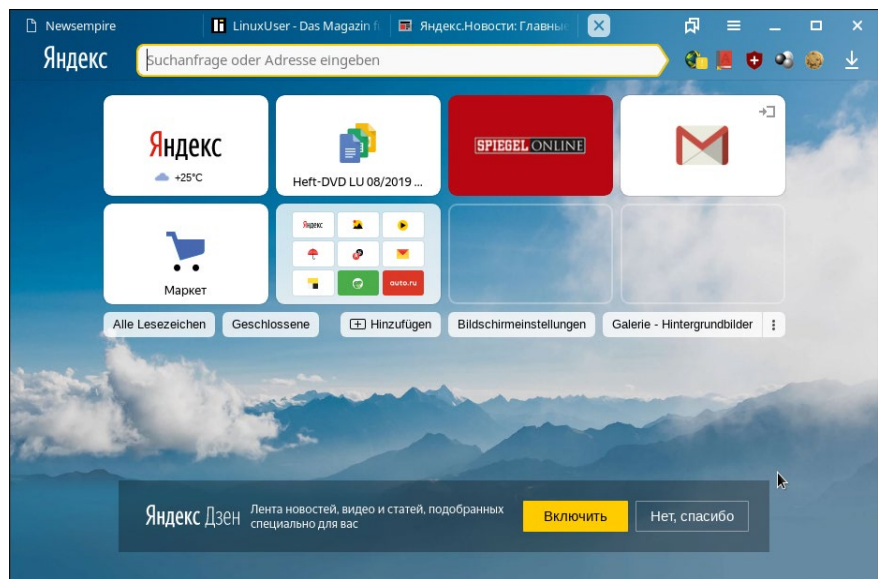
Newsempire
LinuxUser - Das Magazin fi
Яндекс.Новости: Главные

Яндекс
Suchanfrage oder Adresse eingeben

Яндекс
+25°C

Heft-DVD LU 08/2019 ...

SPIEGEL ONLINE

Маркет

Яндекс
auto.ru

Alle Lesezeichen
Geschlossene
Hinzufügen
Bildschirmeinstellungen
Galerie - Hintergrundbilder

Яндекс Дзен
Лента новостей, видео и статей, подобранных специально для вас
Включить
Нет, спасибо